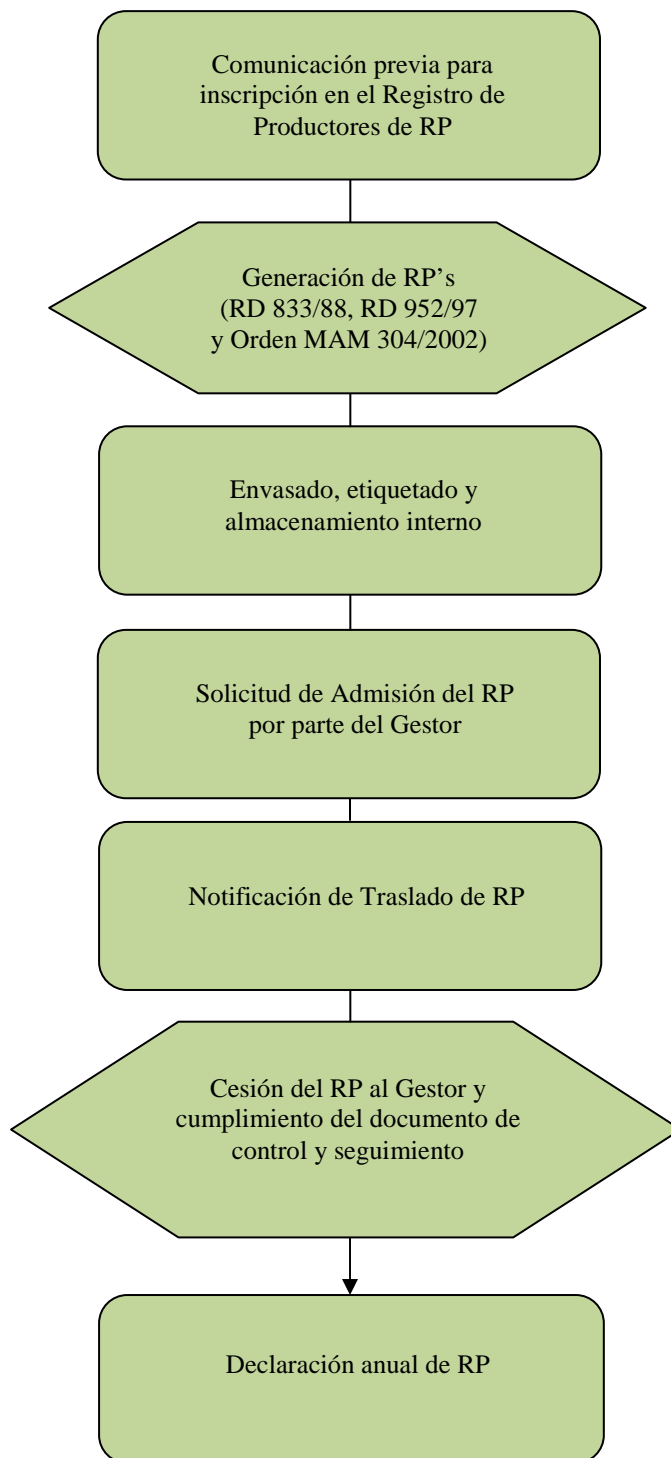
Comunicación previa para inscripción en el Registro de Productores de RP

Generación de RP’s
(RD 833/88, RD 952/97 y Orden MAM 304/2002)

Envasado, etiquetado y almacenamiento interno

Solicitud de Admisión del RP por parte del Gestor

Notificación de Traslado de RP

Cesión del RP al Gestor y cumplimiento del documento de control y seguimiento

Declaración anual de RP